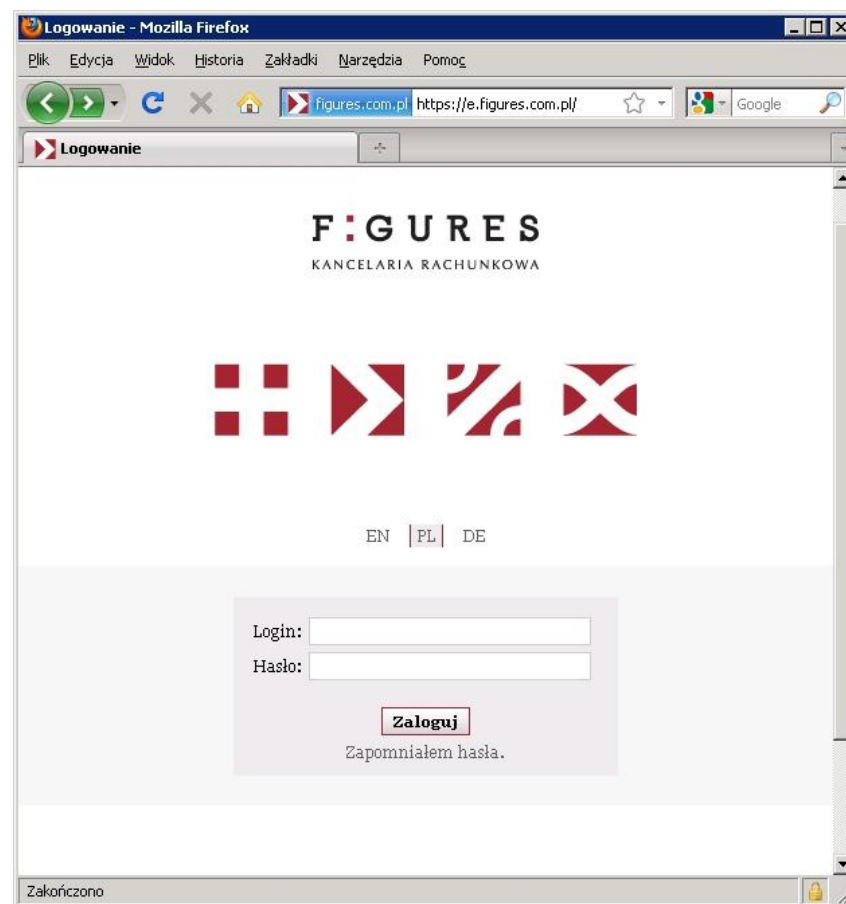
Logowanie - Mozilla Firefox

Plik Edycja Widok Historia Zakładki Narzędzia Pomoc

figures.com.pl https://e.figures.com.pl/

Google

Logowanie

F:GURES
KANCELARIA RACHUNKOWA

EN | PL | DE

Login:
Hasło:

Zaloguj

Zapomniałem hasła.

Zakończono